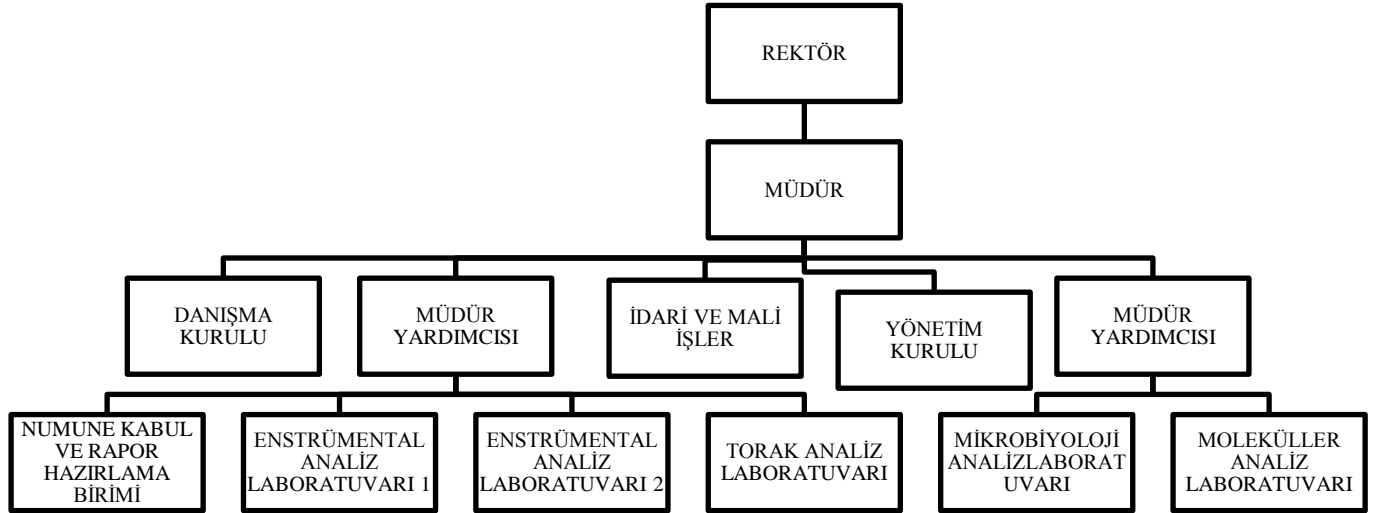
REKTÖR

MÜDÜR

DANIŞMA KURULU

MÜDÜR YARDIMCISI

İDARİ VE MALİ İŞLER

YÖNETİM KURULU

MÜDÜR YARDIMCISI

NUMUNE KABUL VE RAPOR HAZIRLAMA BİRİMİ

ENSTRÜMENTAL ANALİZ LABORATUVARI 1

ENSTRÜMENTAL ANALİZ LABORATUVARI 2

TORAK ANALİZ LABORATUVARI

MİKROBİYOLOJİ ANALİZLABORATUVARI

MOLEKÜLLER ANALİZ LABORATUVARI